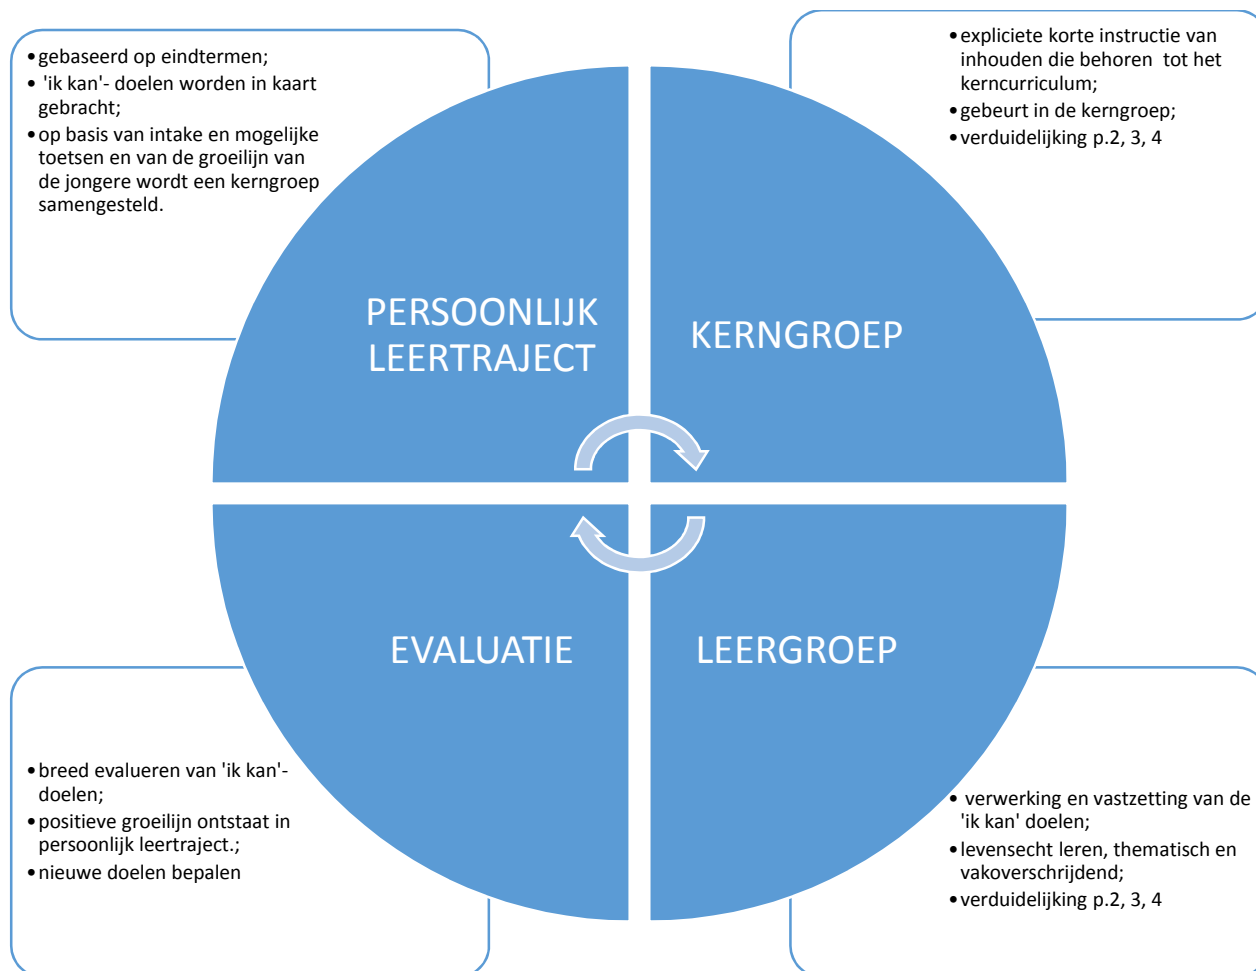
• gebaseerd op eindtermen;
• 'ik kan'- doelen worden in kaart gebracht;
• op basis van intake en mogelijke toetsen en van de groeilijn van de jongere wordt een kerngroep samengesteld.

• expliciete korte instructie van inhouden die behoren tot het kerncurriculum;
• gebeurt in de kerngroep;
• verduidelijking p.2, 3, 4

PERSOONLIJK LEERTRAJECT

KERNGROEP

EVALUATIE

LEERGROEP

• breed evalueren van 'ik kan'-doelen;
• positieve groeilijn ontstaat in persoonlijk leertraject.;
• nieuwe doelen bepalen

• verwerking en vastzetting van de 'ik kan' doelen;
• levensecht leren, thematisch en vakoverschrijdend;
• verduidelijking p.2, 3, 4